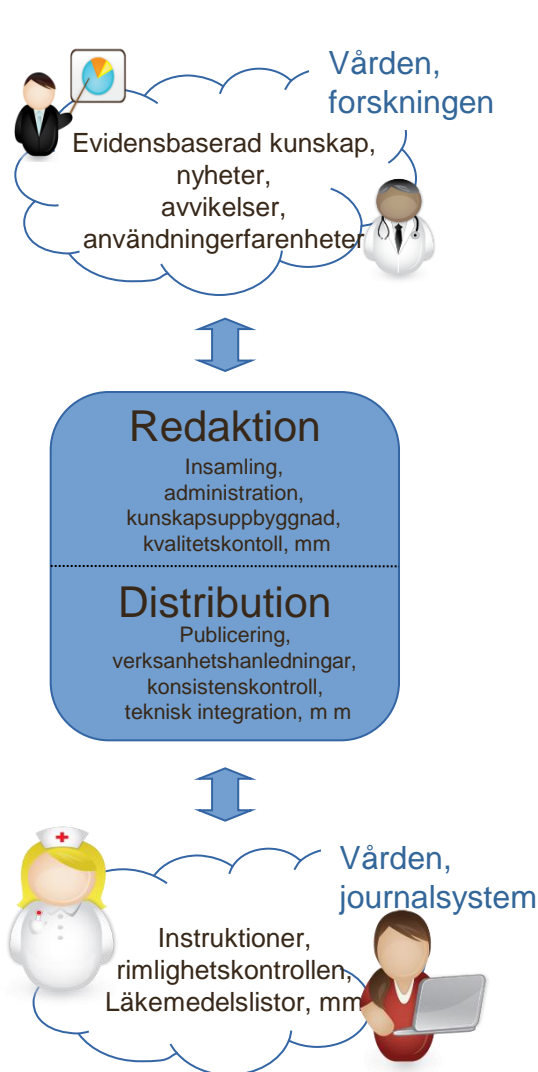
Vården, forskningen

Evidensbaserad kunskap, nyheter, avvikelser, användningerfarenheter

Redaktion

Insamling, administration, kunskapsuppbyggnad, kvalitetskontoll, mm

Distribution

Publicering, verksanhetshanledningar, konsistenskontroll, teknisk integration, m m

Vården, journalsystem

Instruktioner, rimlighetskontrollen, Läkemedelslistor, mm